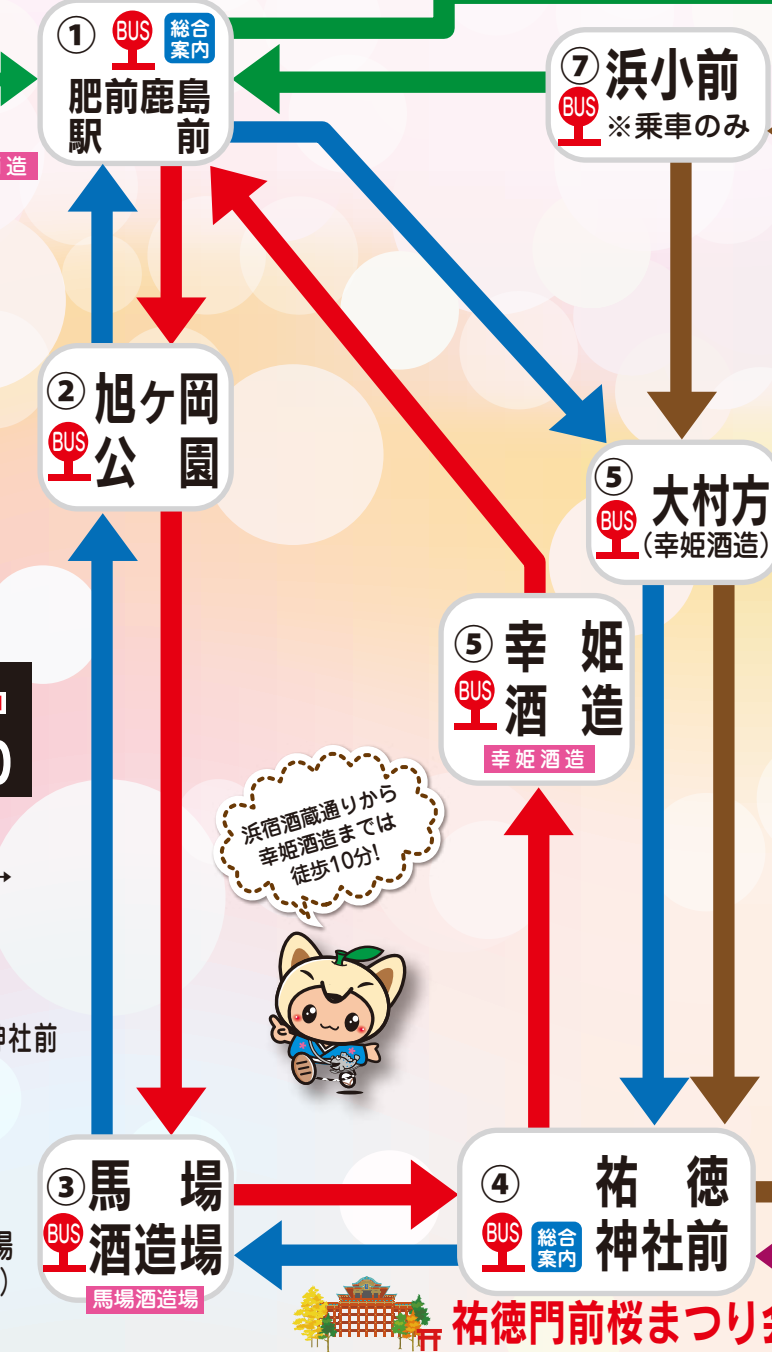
① BUS 総合案内 肥前鹿島駅前

⑦ 浜小前 BUS ※乗車のみ

造

② 旭ヶ岡 BUS 公園

⑤ 大村方 BUS (幸姫酒造)

⑤ 幸姫 BUS 酒造

幸姫酒造

浜宿酒蔵通りから幸姫酒造までは徒歩10分!

神社前

③ 馬場 BUS 酒造場

馬場酒造場

④ 祐徳 BUS 総合案内 神社前

祐徳門前桜まつり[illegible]